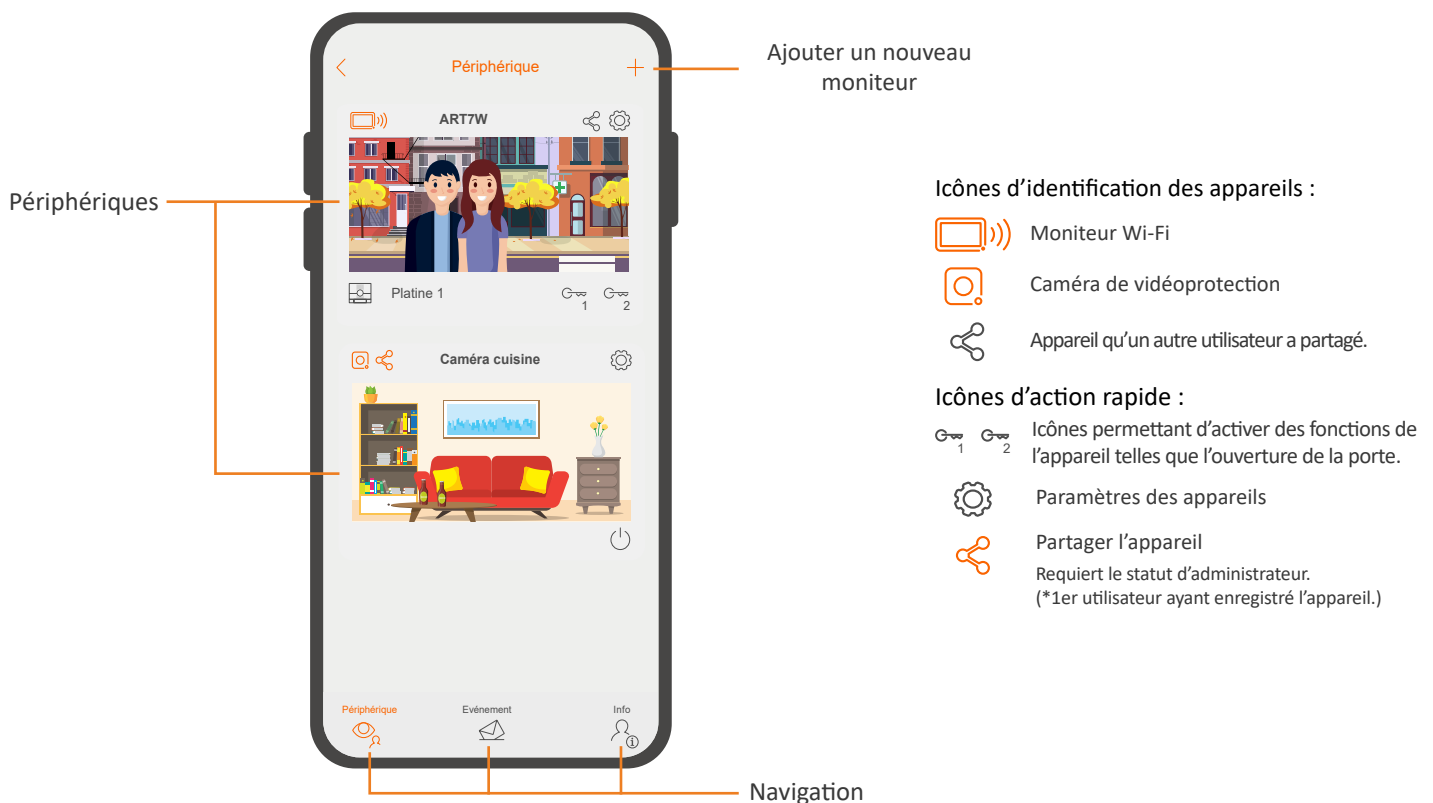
Périphérique

Ajouter un nouveau moniteur

ART7W

Périphériques

Platine 1

1 2

Caméra cuisine

Périphérique Evénement Info

Navigation

Icônes d'identification des appareils :

Moniteur Wi-Fi

Caméra de vidéoprotection

Appareil qu'un autre utilisateur a partagé.

Icônes d'action rapide :

1 2

Icônes permettant d'activer des fonctions de l'appareil telles que l'ouverture de la porte.

Paramètres des appareils

Partager l'appareil

Requiert le statut d'administrateur. (*1er utilisateur ayant enregistré l'appareil.)